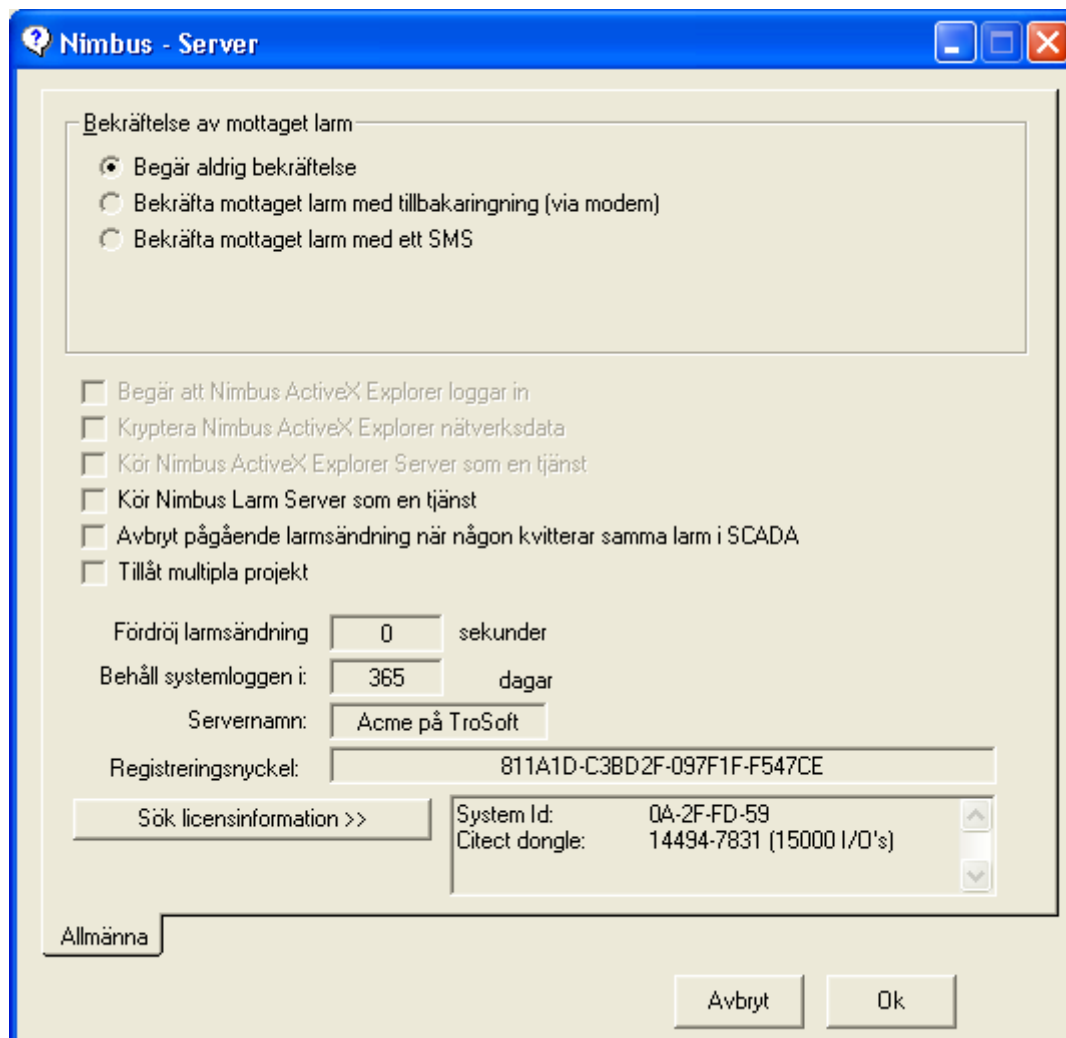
Nimbus - Server

Bekräftelse av mottaget larm

Begär aldrig bekräftelse
Bekräfta mottaget larm med tillbakaringning (via modem)
Bekräfta mottaget larm med ett SMS

Begär att Nimbus ActiveX Explorer loggar in
Kryptera Nimbus ActiveX Explorer nätverksdata
Kör Nimbus ActiveX Explorer Server som en tjänst
Kör Nimbus Larm Server som en tjänst
Avbryt pågående larmsändning när någon kvitterar samma larm i SCADA
Tillåt multipla projekt

Fördröj larmsändning 0 sekunder
Behåll systemloggen i: 365 dagar
Servernamn: Acme på TroSoft
Registreringsnyckel: 811A1D-C3BD2F-097F1F-F547CE

Sök licensinformation >>

System Id: 0A-2F-FD-59
Citect dongle: 14494-7831 (15000 I/O's)

Allmänna

Avbryt
Ok